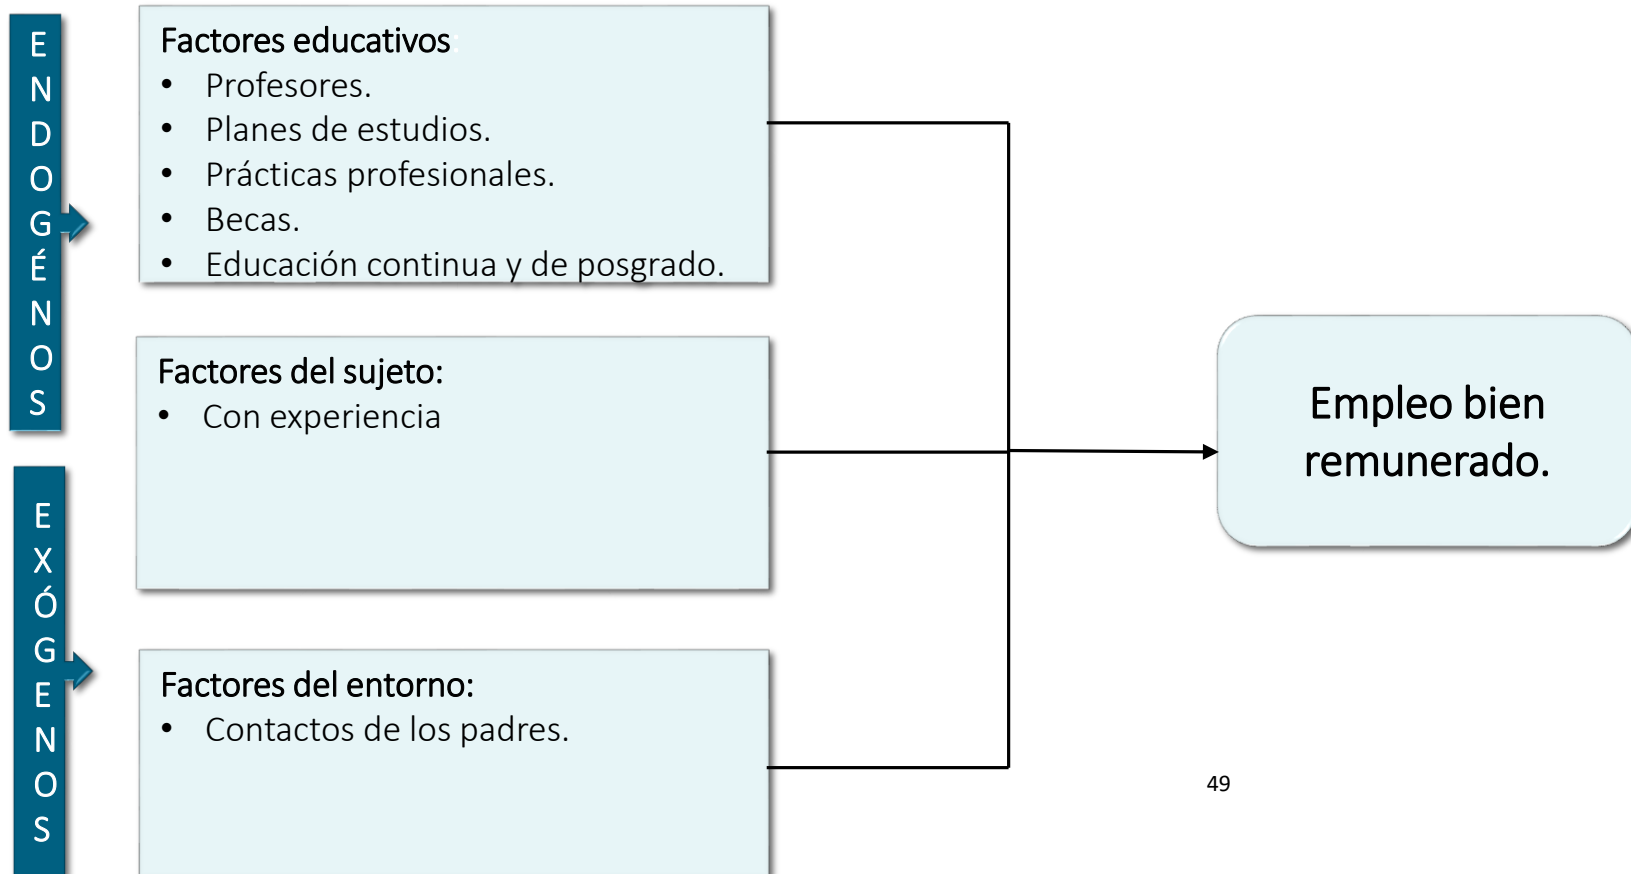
ENDOGÉNOS

Factores educativos
- Profesores.
- Planes de estudios.
- Prácticas profesionales.
- Becas.
- Educación continua y de posgrado.

Factores del sujeto:
- Con experiencia

EXÓGENOS

Factores del entorno:
- Contactos de los padres.

Empleo bien remunerado.

49